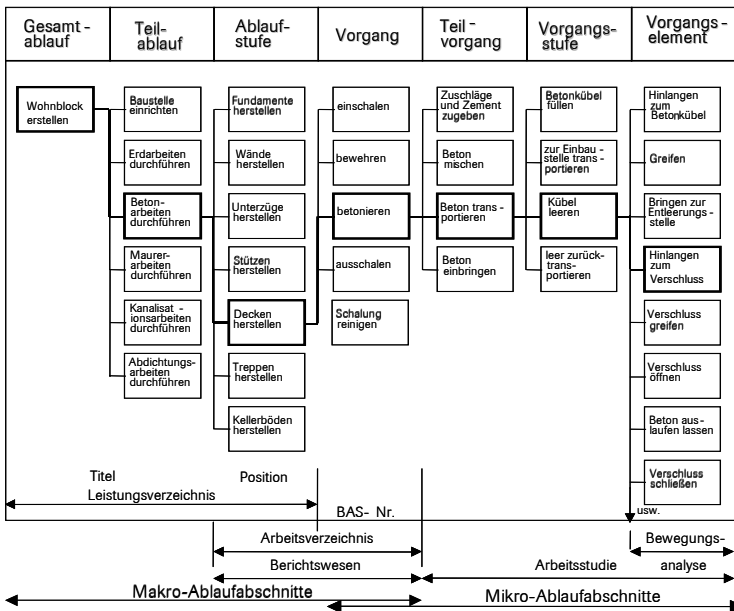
| Gesamtablauf | Teilablauf | Ablaufstufe | Vorgang | Teilvorgang | Vorgangsstufe | Vorgangselement |
|---|---|---|---|---|---|---|

Wohnblock erstellen

Baustelle einrichten

Erdarbeiten durchführen

Betonarbeiten durchführen

Maurerarbeiten durchführen

Kanalisat - ionsarbeiten durchführen

Abdichtungsarbeiten durchführen

Fundamente herstellen

Wände herstellen

Unterzüge herstellen

Stützen herstellen

Decken herstellen

Treppen herstellen

Kellerböden herstellen

einschalen

bewehren

betonieren

ausschalen

Schalung reinigen

Zuschläge und Zement zugeben

Beton mischen

Beton transportieren

Beton einbringen

Betonkübel füllen

zur Einbaustelle transportieren

Kübel leeren

leer zurücktransportieren

Hinlangen zum Betonkübel

Greifen

Bringen zur Entleerungsstelle

Hinlangen zum Verschluss

Verschluss greifen

Verschluss öffnen

Beton auslaufen lassen

Verschluss schließen

usw.

Titel

Position

Leistungsverzeichnis

BAS- Nr.

Arbeitsverzeichnis

Berichtswesen

Arbeitsstudie

Bewegungsanalyse

Makro-Ablaufabschnitte

Mikro-Ablaufabschnitte